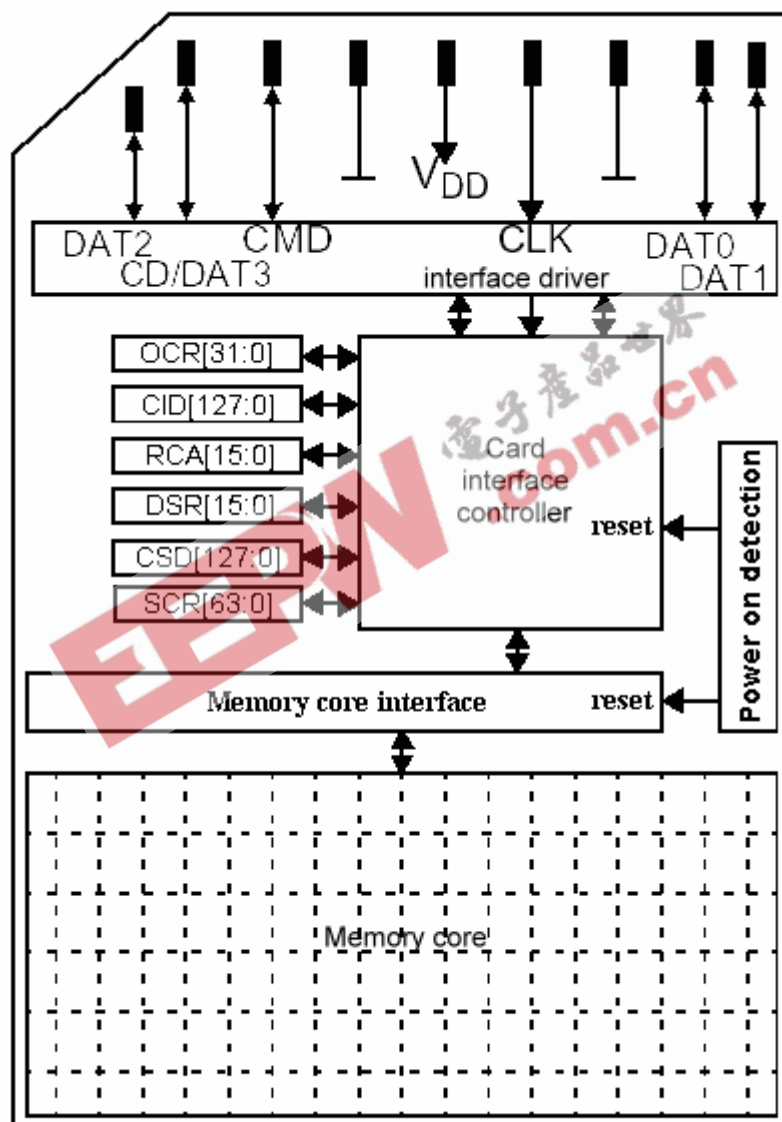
$V_{DD}$

DAT2 CMD CLK DAT0
CD/DAT3 interface driver DAT1

OCR[31:0]
CID[127:0]
RCA[15:0]
DSR[15:0]
CSD[127:0]
SCR[63:0]

Card interface controller

reset

Power on detection

Memory core interface

reset

Memory core

电子产品世界
EEPW.com.cn